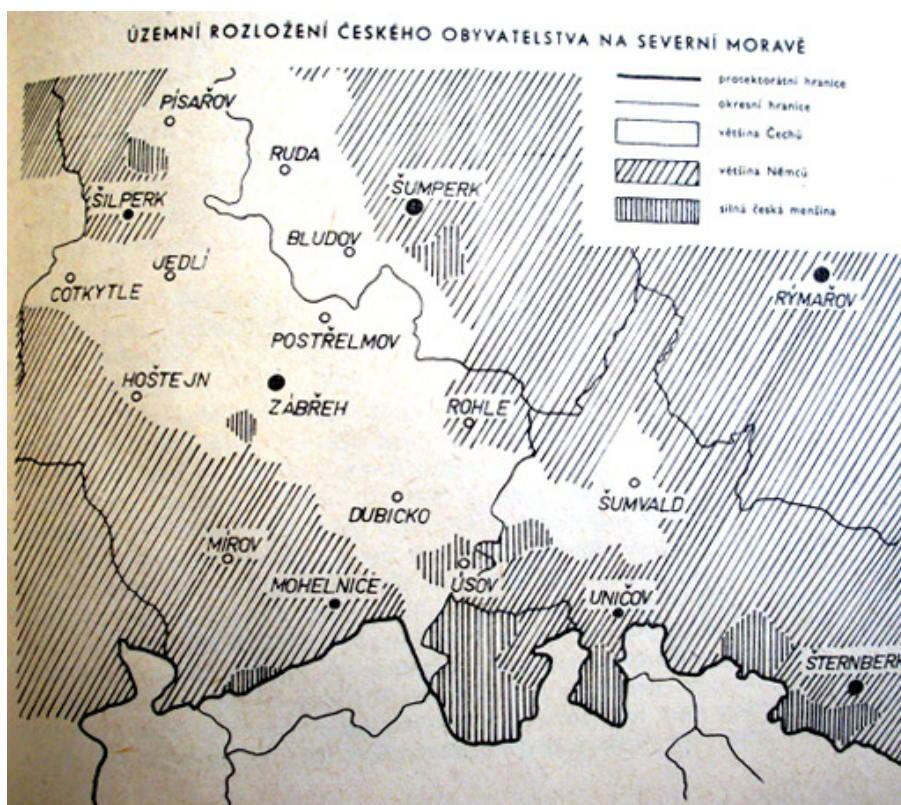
ÚZEMNÍ ROZLOŽENÍ ČESKÉHO OBYVATELSTVA NA SEVERNÍ MORAVĚ

protektorátní hranice
okresní hranice
většina Čechů
většina Němců
silná česká menšina

PÍSAŘOV
RUDA
ŠUMPERK
ŠILPERK
BLUDOV
JEDLÍ
COTKYTLE
RÝMAŘOV
POSTŘELMOV
HOŠTEJN
ZÁBŘEH
ROHLE
DUBICKO
ŠUMVALD
MÍROV
MOHELNICE
ÚSOV
UNIČOV
ŠTERNBERK